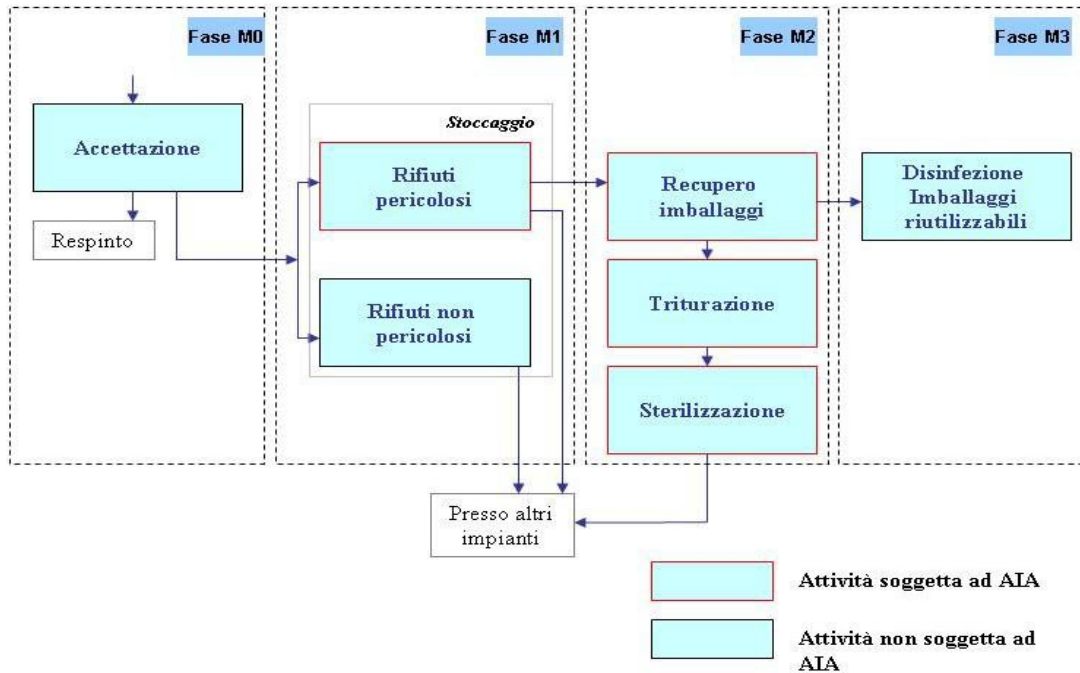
Fase M0

Accettazione

Respinto

Fase M1

Stoccaggio

Rifiuti pericolosi

Rifiuti non pericolosi

Fase M2

Recupero imballaggi

Triturazione

Sterilizzazione

Fase M3

Disinfezione Imballaggi riutilizzabili

Presso altri impianti

Attività soggetta ad AIA

Attività non soggetta ad AIA